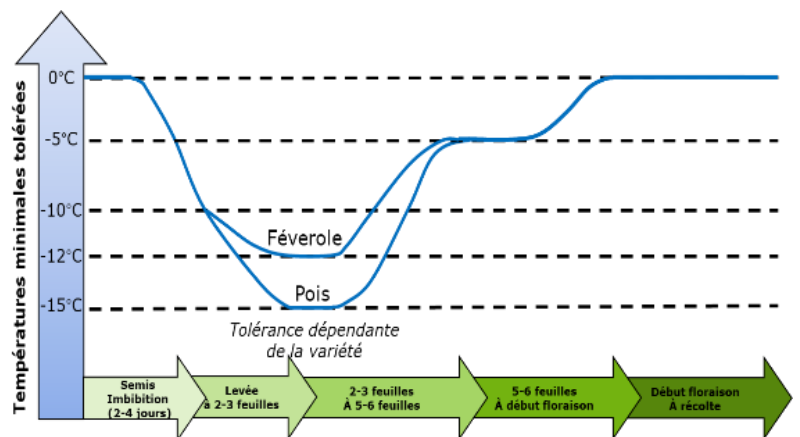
Températures minimales tolérées

0°C
-5°C
-10°C
-12°C
-15°C

Féverole
Pois

Tolérance dépendante de la variété

Semis Imbibition (2-4 jours)
Levée à 2-3 feuilles
2-3 feuilles À 5-6 feuilles
5-6 feuilles À début floraison
Début floraison À récolte